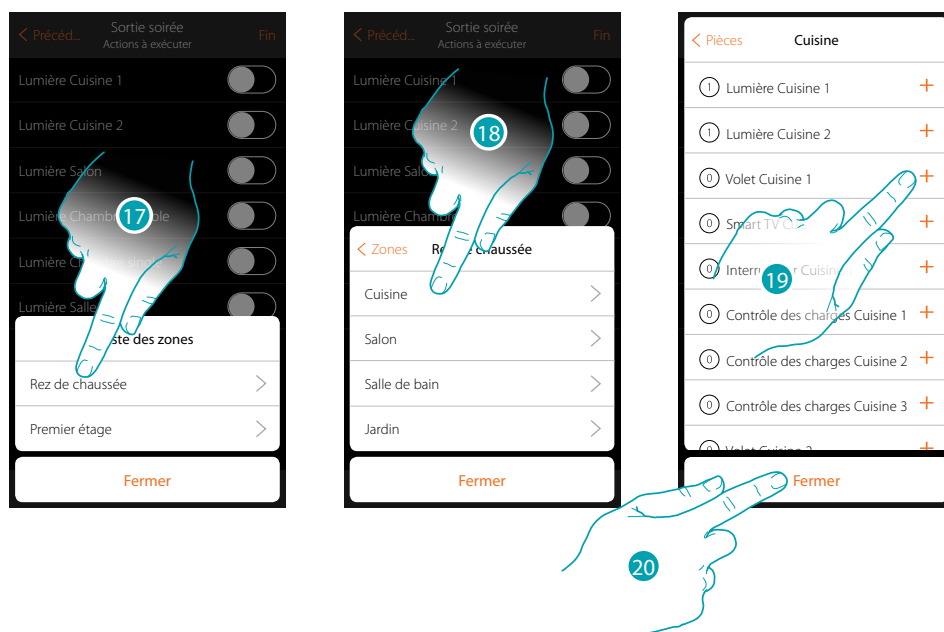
Précéd... Sortie soirée Actions à exécuter Fin

Lumière Cuisine 1

Lumière Cuisine 2

Lumière Salon

Lumière Chambr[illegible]ble

Lumière C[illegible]

Lumière Salle

17

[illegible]ste des zones

Rez de chaussée

Premier étage

Fermer

Précéd... Sortie soirée Actions à exécuter Fin

Lumière Cuisine 1

Lumière Cuisine 2

Lumière Salo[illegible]

Lumière Chambr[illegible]

18

Zones Re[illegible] chaussée

Cuisine

Salon

Salle de bain

Jardin

Fermer

Pièces Cuisine

1 Lumière Cuisine 1 +

1 Lumière Cuisine 2 +

0 Volet Cuisine 1 +

0 Smart TV Cu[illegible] +

0 Interr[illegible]r Cuisin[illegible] +

19

0 Contrôle des charges Cuisine 1 +

0 Contrôle des charges Cuisine 2 +

0 Contrôle des charges Cuisine 3 +

0 Volet Cuisine 2 +

Fermer

20